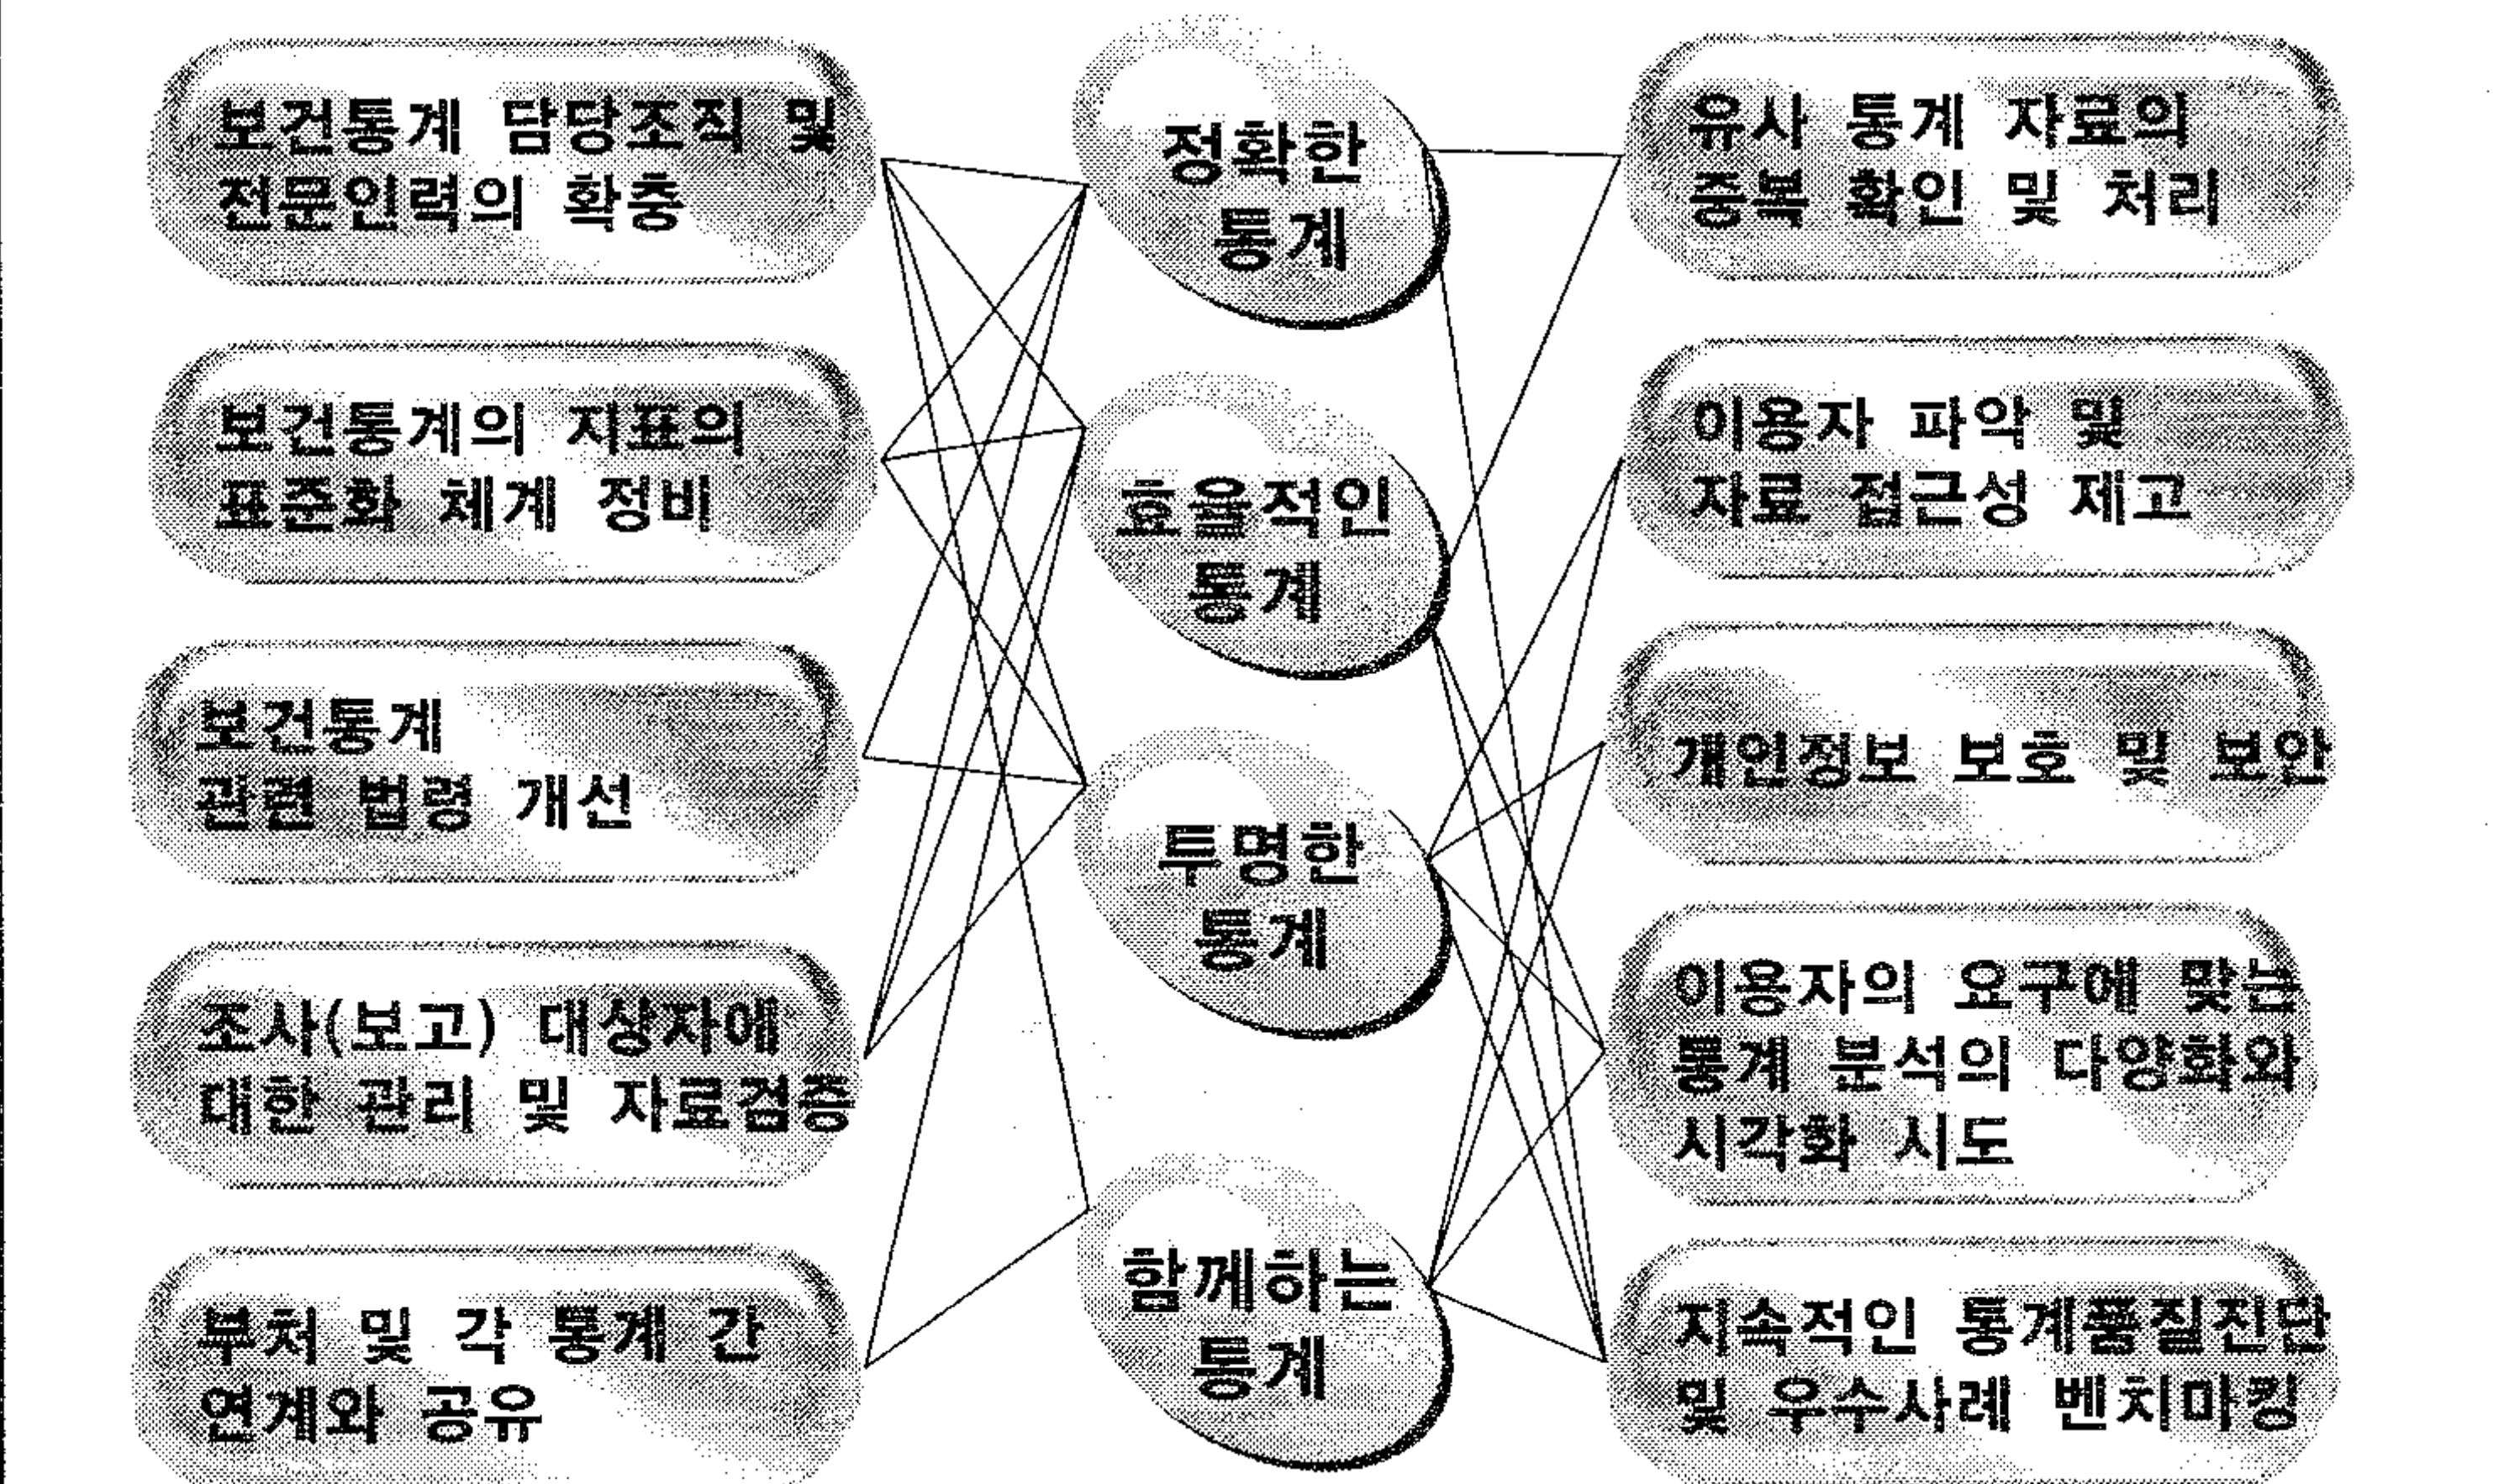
보건통계 담당조직 및 전문인력의 확충

보건통계의 지표의 표준화 체계 정비

보건통계 관련 법령 개선

조사(보고) 대상자에 대한 관리 및 자료검증

부처 및 각 통계 간 연계와 공유

정확한 통계

효율적인 통계

투명한 통계

함께하는 통계

유사 통계 자료의 중복 확인 및 처리

이용자 파악 및 자료 접근성 제고

개인정보 보호 및 보안

이용자의 요구에 맞는 통계 분석의 다양화와 시각화 시도

지속적인 통계품질진단 및 우수사례 벤치마킹